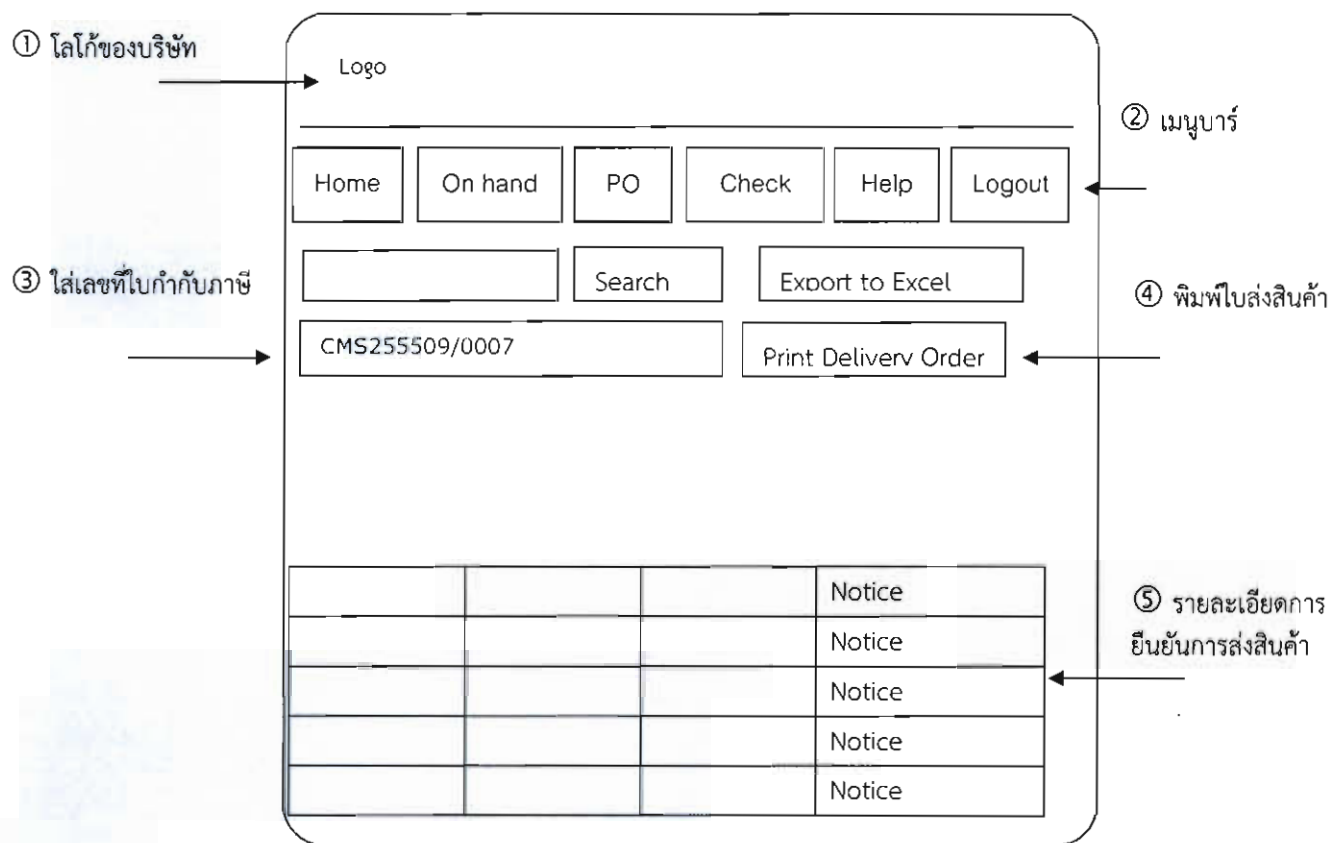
① โลโก้ของบริษัท

Logo

② เมนูบาร์

Home On hand PO Check Help Logout

③ ใส่เลขที่ใบกำกับภาษี

Search Export to Excel

④ พิมพ์ใบส่งสินค้า

CMS255509/0007

Print Delivery Order

| | | | Notice |
|---|---|---|---|
| | | | Notice |
| | | | Notice |
| | | | Notice |
| | | | Notice |

⑤ รายละเอียดการยืนยันการส่งสินค้า